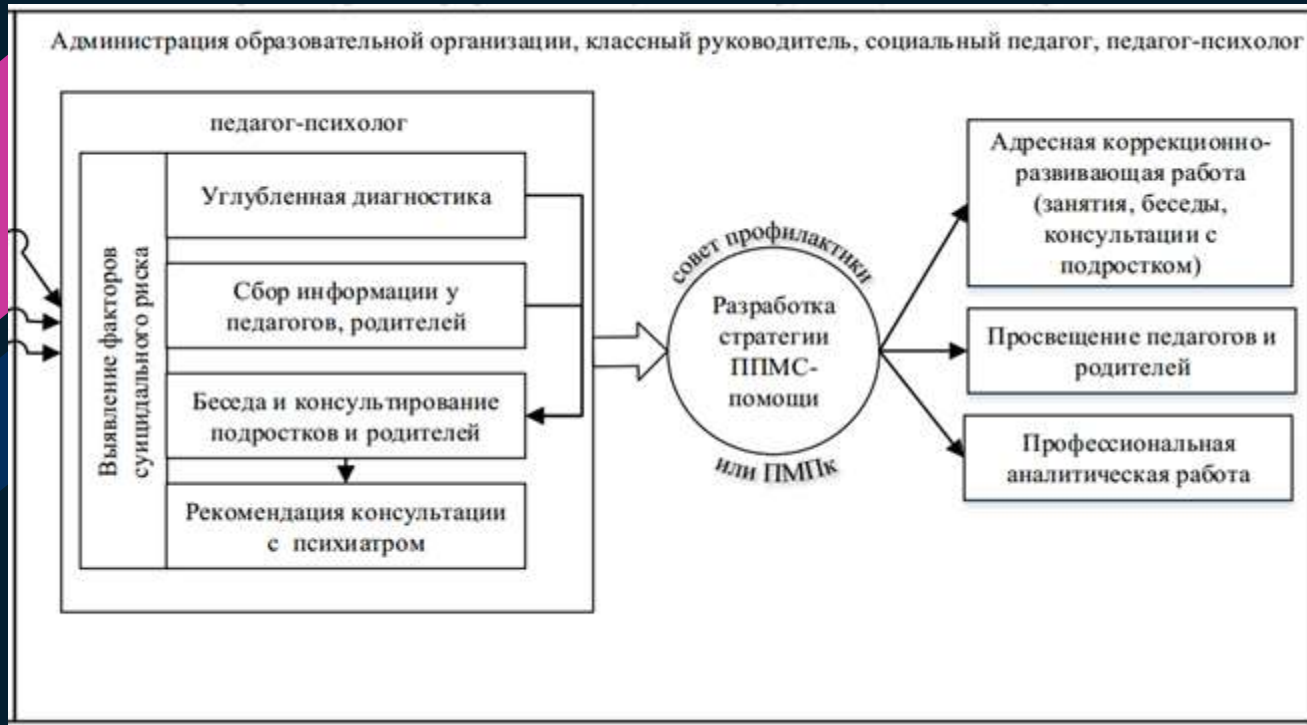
Администрация образовательной организации, классный руководитель, социальный педагог, педагог-психолог

педагог-психолог

Выявление факторов суицидального риска

Углубленная диагностика

Сбор информации у педагогов, родителей

Беседа и консультирование подростков и родителей

Рекомендация консультации с психиатром

совет профилактики

Разработка стратегии ППМС-помощи

или ПМПк

Адресная коррекционно-развивающая работа (занятия, беседы, консультации с подростком)

Просвещение педагогов и родителей

Профессиональная аналитическая работа